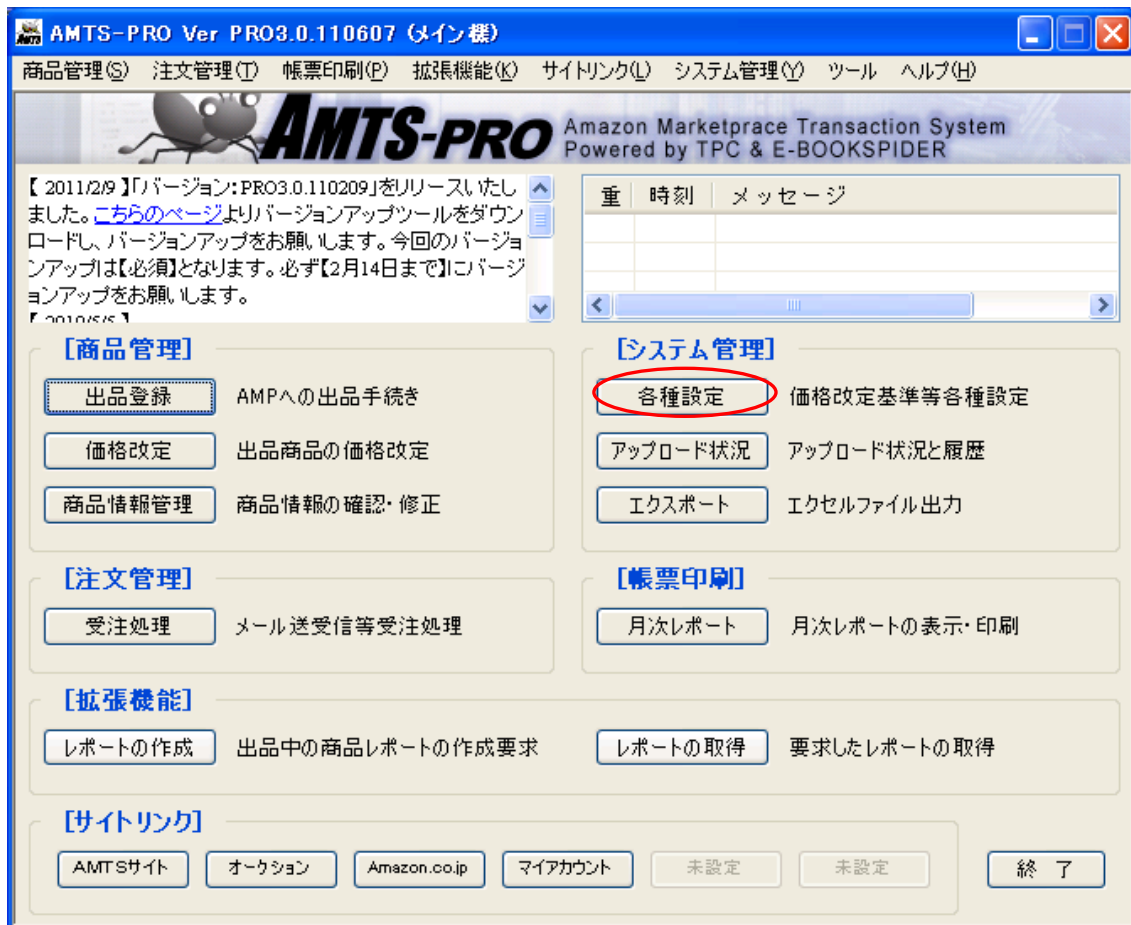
AMTS-PRO Ver PRO3.0.110607 (メイン画)

商品管理(S) 注文管理(T) 帳票印刷(P) 拡張機能(K) サイトリンク(L) システム管理(Y) ツール ヘルプ(H)

AMTS-PRO Amazon Marketprace Transaction System Powered by TPC & E-BOOKSPIDER

【 2011/2/9 】「バージョン：PRO3.0.110209」をリリースいたしました。こちらのページよりバージョンアップツールをダウンロードし、バージョンアップをお願いします。今回のバージョンアップは【必須】となります。必ず【2月14日まで】にバージョンアップをお願いします。
【 2010/5/5 】

| 重 | 時刻 | メッセージ |
|---|---|---|

[商品管理]
出品登録 AMPへの出品手続き
価格改定 出品商品の価格改定
商品情報管理 商品情報の確認・修正

[システム管理]
各種設定 価格改定基準等各種設定
アップロード状況 アップロード状況と履歴
エクスポート エクセルファイル出力

[注文管理]
受注処理 メール送受信等受注処理

[帳票印刷]
月次レポート 月次レポートの表示・印刷

[拡張機能]
レポートの作成 出品中の商品レポートの作成要求
レポートの取得 要求したレポートの取得

[サイトリンク]
AMTSサイト オークション Amazon.co.jp マイアカウント 未設定 未設定

終 了